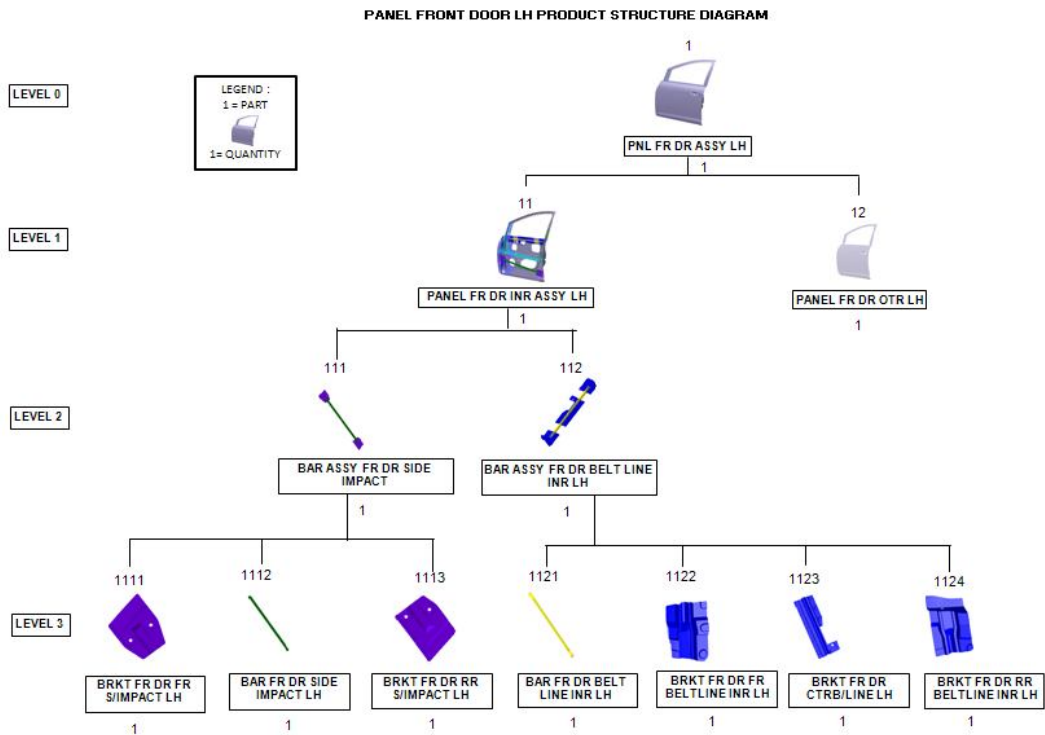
PANEL FRONT DOOR LH PRODUCT STRUCTURE DIAGRAM

LEVEL 0

LEGEND :
1 = PART
1= QUANTITY

1
PNL FR DR ASSY LH
1

LEVEL 1

11
PANEL FR DR INR ASSY LH
1

12
PANEL FR DR OTR LH
1

LEVEL 2

111
BAR ASSY FR DR SIDE IMPACT
1

112
BAR ASSY FR DR BELT LINE INR LH
1

LEVEL 3

1111
BRKT FR DR FR S/IMPACT LH
1

1112
BAR FR DR SIDE IMPACT LH
1

1113
BRKT FR DR RR S/IMPACT LH
1

1121
BAR FR DR BELT LINE INR LH
1

1122
BRKT FR DR FR BELTLINE INR LH
1

1123
BRKT FR DR CTRB/LINE LH
1

1124
BRKT FR DR RR BELTLINE INR LH
1